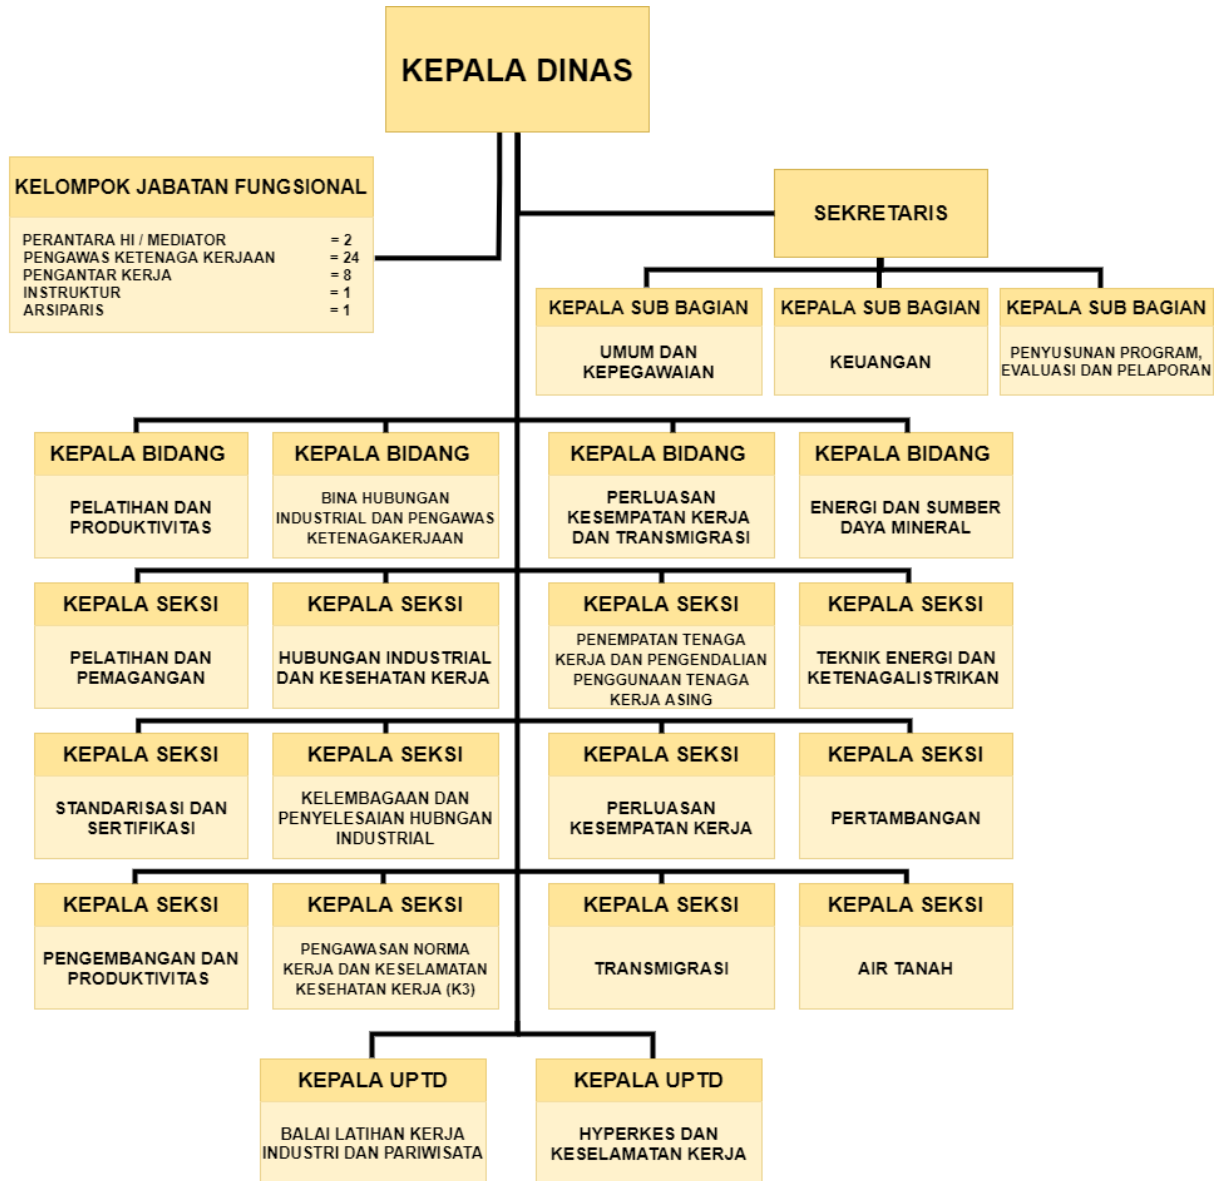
KEPALA DINAS

KELOMPOK JABATAN FUNGSIONAL

PERANTARA HI / MEDIATOR = 2
PENGAWAS KETENAGA KERJAAN = 24
PENGANTAR KERJA = 8
INSTRUKTUR = 1
ARSIPARIS = 1

SEKRETARIS

KEPALA SUB BAGIAN
UMUM DAN KEPEGAWAIAN

KEPALA SUB BAGIAN
KEUANGAN

KEPALA SUB BAGIAN
PENYUSUNAN PROGRAM, EVALUASI DAN PELAPORAN

KEPALA BIDANG
PELATIHAN DAN PRODUKTIVITAS

KEPALA BIDANG
BINA HUBUNGAN INDUSTRIAL DAN PENGAWAS KETENAGAKERJAAN

KEPALA BIDANG
PERLUASAN KESEMPATAN KERJA DAN TRANSMIGRASI

KEPALA BIDANG
ENERGI DAN SUMBER DAYA MINERAL

KEPALA SEKSI
PELATIHAN DAN PEMAGANGAN

KEPALA SEKSI
HUBUNGAN INDUSTRIAL DAN KESEHATAN KERJA

KEPALA SEKSI
PENEMPATAN TENAGA KERJA DAN PENGENDALIAN PENGGUNAAN TENAGA KERJA ASING

KEPALA SEKSI
TEKNIK ENERGI DAN KETENAGALISTRIKAN

KEPALA SEKSI
STANDARISASI DAN SERTIFIKASI

KEPALA SEKSI
KELEMBAGAAN DAN PENYELESAIAN HUBNGAN INDUSTRIAL

KEPALA SEKSI
PERLUASAN KESEMPATAN KERJA

KEPALA SEKSI
PERTAMBANGAN

KEPALA SEKSI
PENGEMBANGAN DAN PRODUKTIVITAS

KEPALA SEKSI
PENGAWASAN NORMA KERJA DAN KESELAMATAN KESEHATAN KERJA (K3)

KEPALA SEKSI
TRANSMIGRASI

KEPALA SEKSI
AIR TANAH

KEPALA UPTD
BALAI LATIHAN KERJA INDUSTRI DAN PARIWISATA

KEPALA UPTD
HYPERKES DAN KESELAMATAN KERJA